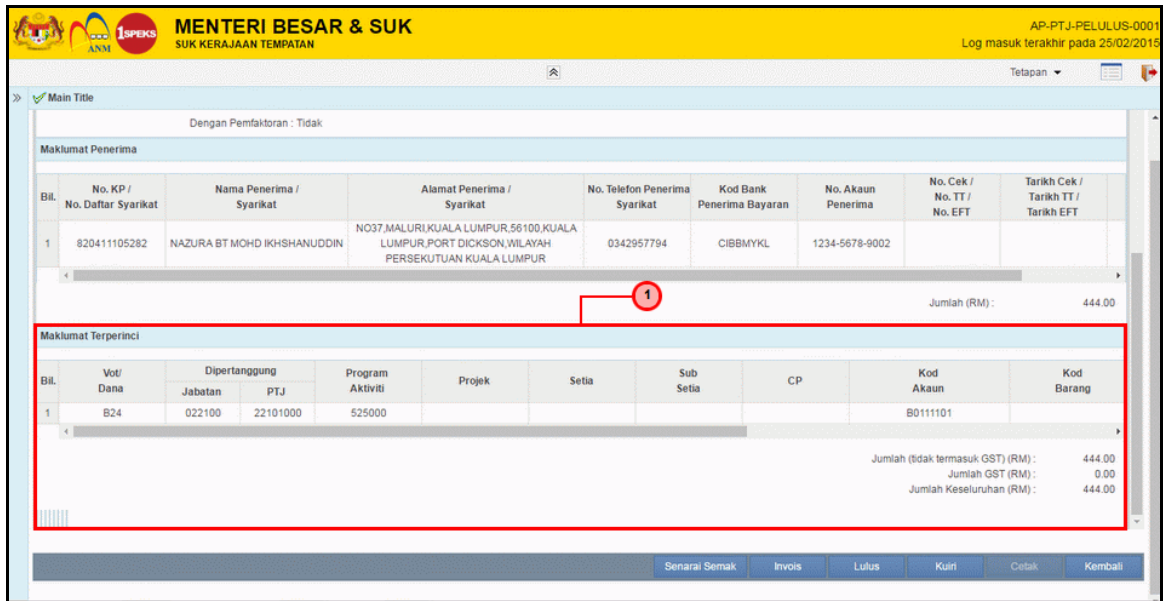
ANM 1SPEKS

MENTERI BESAR & SUK
SUK KERAJAAN TEMPATAN

AP-PTJ-PELULUS-0001
Log masuk terakhir pada 25/02/2015

Tetapan

Main Title

Dengan Pemfaktoran : Tidak

Maklumat Penerima

| Bil. | No. KP / No. Daftar Syarikat | Nama Penerima / Syarikat | Alamat Penerima / Syarikat | No. Telefon Penerima Syarikat | Kod Bank Penerima Bayaran | No. Akaun Penerima | No. Cek / No. TT / No. EFT | Tarikh Cek / Tarikh TT / Tarikh EFT |
|---|---|---|---|---|---|---|---|---|
| 1 | 820411105282 | NAZURA BT MOHD IKHSHANUDDIN | NO37,MALURI,KUALA LUMPUR,56100,KUALA LUMPUR,PORT DICKSON,WILAYAH PERSEKUTUAN KUALA LUMPUR | 0342957794 | CIBBMYKL | 1234-5678-9002 | | |

Jumlah (RM) : 444.00

1

Maklumat Terperinci

| Bil. | Vot/ Dana | Dipertanggung Jabatan | Dipertanggung PTJ | Program Aktiviti | Projek | Setia | Sub Setia | CP | Kod Akaun | Kod Barang |
|---|---|---|---|---|---|---|---|---|---|---|
| 1 | B24 | 022100 | 22101000 | 525000 | | | | | B0111101 | |

Jumlah (tidak termasuk GST) (RM) : 444.00
Jumlah GST (RM) : 0.00
Jumlah Keseluruhan (RM) : 444.00

Senarai Semak | Invois | Lulus | Kuiri | Cetak | Kembali